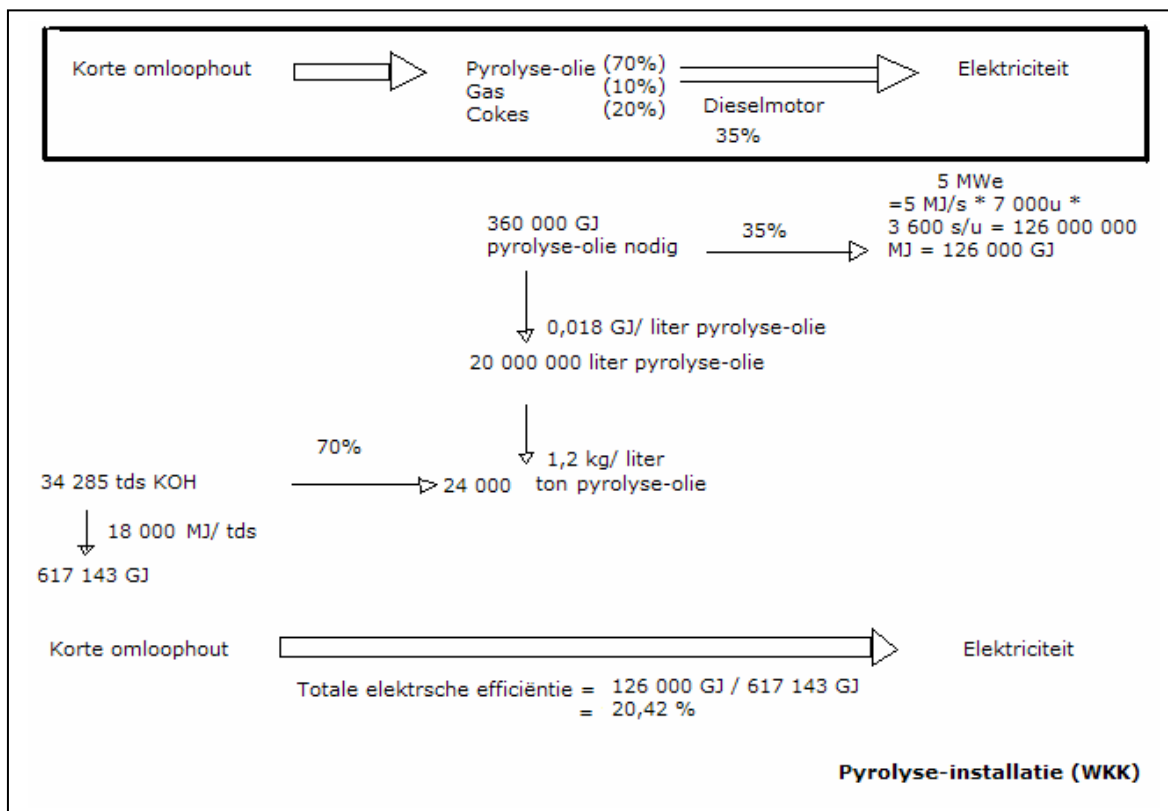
Korte omloophout

Pyrolyse-olie (70%)
Gas (10%)
Cokes (20%)

Dieselmotor
35%

Elektriciteit

5 MWe
=5 MJ/s * 7 000u * 3 600 s/u = 126 000 000 MJ = 126 000 GJ

360 000 GJ pyrolyse-olie nodig

35%

0,018 GJ/ liter pyrolyse-olie

20 000 000 liter pyrolyse-olie

1,2 kg/ liter

70%

34 285 tds KOH

24 000 ton pyrolyse-olie

18 000 MJ/ tds

617 143 GJ

Korte omloophout

Elektriciteit

Totale elektrsche efficiëntie = 126 000 GJ / 617 143 GJ
= 20,42 %

Pyrolyse-installatie (WKK)